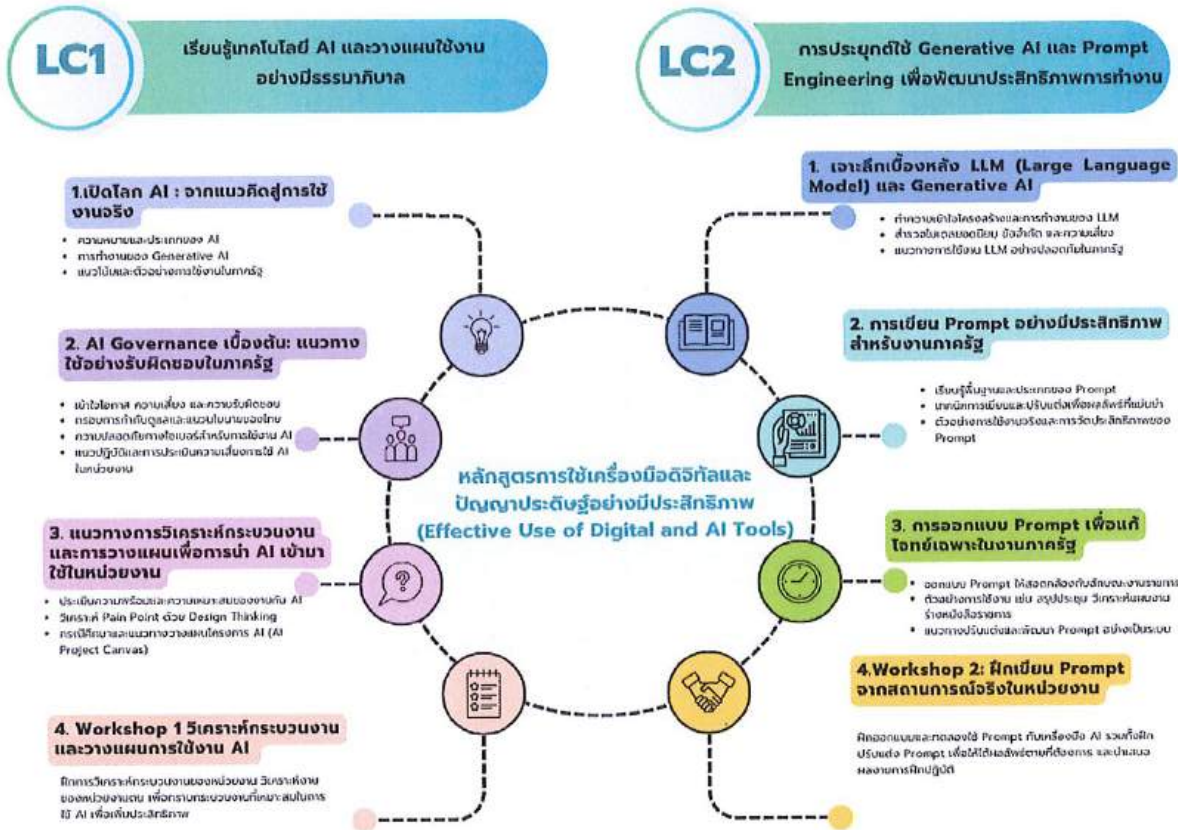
LC1
เรียนรู้เทคโนโลยี AI และวางแผนใช้งานอย่างมีธรรมาภิบาล

LC2
การประยุกต์ใช้ Generative AI และ Prompt Engineering เพื่อพัฒนาประสิทธิภาพการทำงาน

1.เปิดโลก AI : จากแนวคิดสู่การใช้งานจริง
• ความหมายและประเภทของ AI
• การทำงานของ Generative AI
• แนวโน้มและตัวอย่างการใช้งานในภาครัฐ

2. AI Governance เบื้องต้น: แนวทางใช้อย่างรับผิดชอบในภาครัฐ
• เข้าใจโอกาส ความเสี่ยง และความรับผิดชอบ
• กรอบการกำกับดูแลและแนวนโยบายของไทย
• ความปลอดภัยทางไซเบอร์สำหรับการใช้งาน AI
• แนวปฏิบัติและการประเมินความเสี่ยงการใช้ AI ในหน่วยงาน

3. แนวทางการวิเคราะห์กระบวนงานและการวางแผนเพื่อการนำ AI เข้ามาใช้ในหน่วยงาน
• ประเมินความพร้อมและความเหมาะสมของงานกับ AI
• วิเคราะห์ Pain Point ด้วย Design Thinking
• กรณีศึกษาและแนวทางวางแผนโครงการ AI (AI Project Canvas)

4. Workshop 1 วิเคราะห์กระบวนงานและวางแผนการใช้งาน AI
ฝึกการวิเคราะห์กระบวนงานของหน่วยงาน วิเคราะห์งานของหน่วยงานตน เพื่อหากระบวนงานที่เหมาะสมในการใช้ AI เพื่อเพิ่มประสิทธิภาพ

หลักสูตรการใช้เครื่องมือดิจิทัลและปัญญาประดิษฐ์อย่างมีประสิทธิภาพ
(Effective Use of Digital and AI Tools)

1. เจาะลึกเบื้องหลัง LLM (Large Language Model) และ Generative AI
• ทำความเข้าใจโครงสร้างและการทำงานของ LLM
• สำรวจโมเดลยอดนิยม ข้อจำกัด และความเสี่ยง
• แนวทางการใช้งาน LLM อย่างปลอดภัยในภาครัฐ

2. การเขียน Prompt อย่างมีประสิทธิภาพสำหรับงานภาครัฐ
• เรียนรู้พื้นฐานและประเภทของ Prompt
• เทคนิคการเขียนและปรับแต่งเพื่อผลลัพธ์ที่แม่นยำ
• ตัวอย่างการใช้งานจริงและการวัดประสิทธิภาพของ Prompt

3. การออกแบบ Prompt เพื่อแก้โจทย์เฉพาะในงานภาครัฐ
• ออกแบบ Prompt ให้สอดคล้องกับลักษณะงานราชการ
• ตัวอย่างการใช้งาน เช่น สรุปประชุม วิเคราะห์เสนองาน ร่างหนังสือราชการ
• แนวทางปรับแต่งและพัฒนา Prompt อย่างเป็นระบบ

4.Workshop 2: ฝึกเขียน Prompt จากสถานการณ์จริงในหน่วยงาน
ฝึกออกแบบและทดลองใช้ Prompt กับเครื่องมือ AI รวมทั้งฝึกปรับแต่ง Prompt เพื่อให้ได้ผลลัพธ์ตามที่ต้องการ และนำเสนอผลงานการฝึกปฏิบัติ